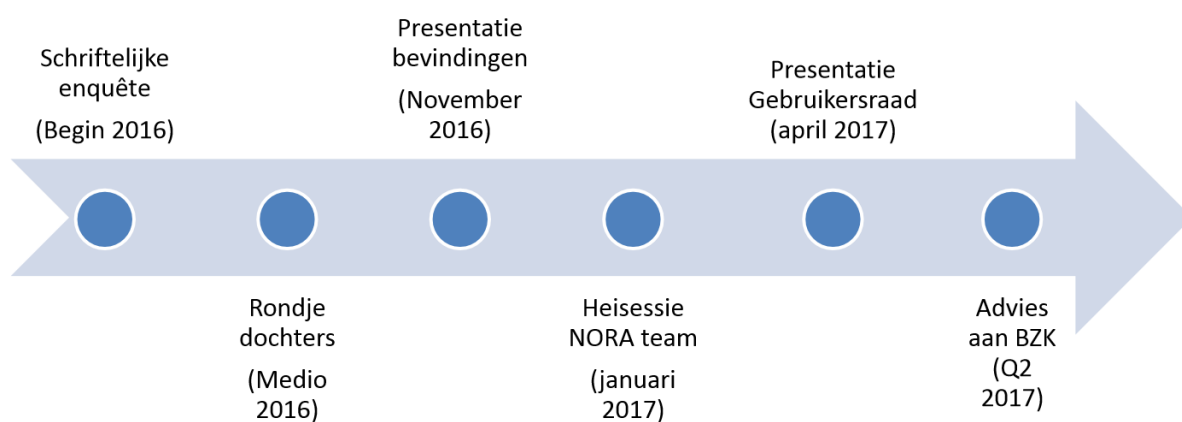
Schriftelijke enquête

(Begin 2016)

Rondje dochters

(Medio 2016)

Presentatie bevindingen

(November 2016)

Heisessie NORA team

(januari 2017)

Presentatie Gebruikersraad (april 2017)

Advies aan BZK (Q2 2017)